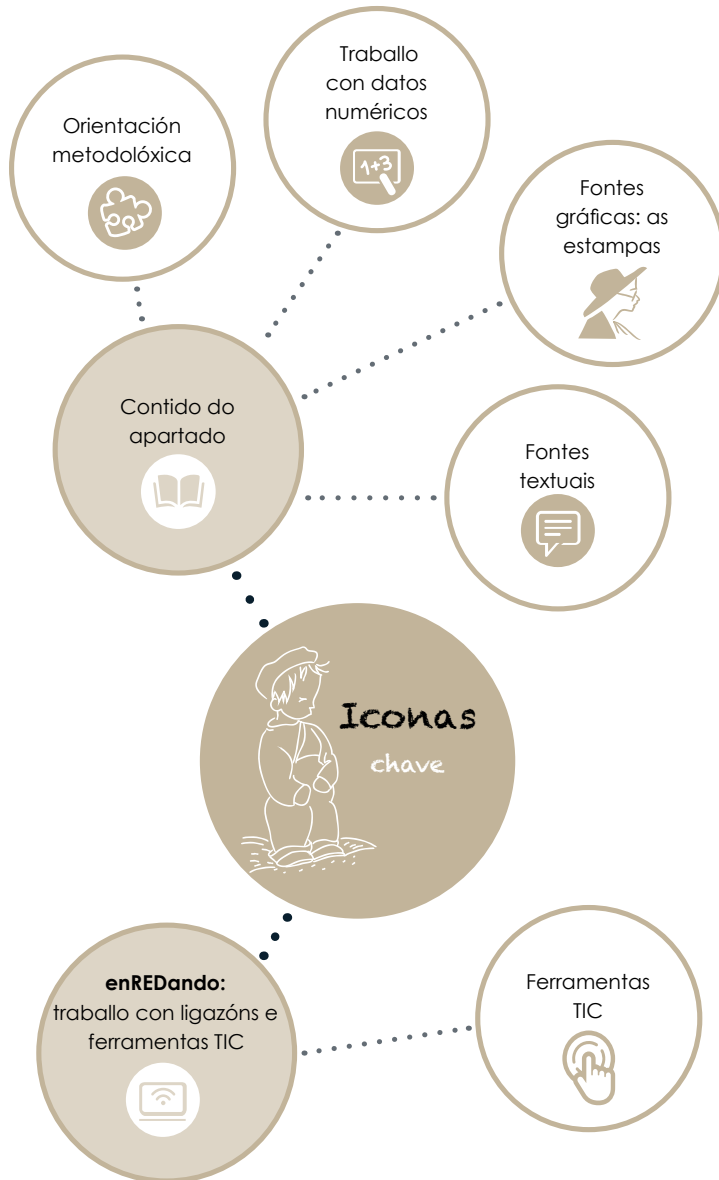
Orientación metodolóxica

Traballo con datos numéricos

1+3

Fontes gráficas: as estampas

Contido do apartado

Fontes textuais

Iconas chave

**enREDando:** traballo con ligazóns e ferramentas TIC

Ferramentas TIC